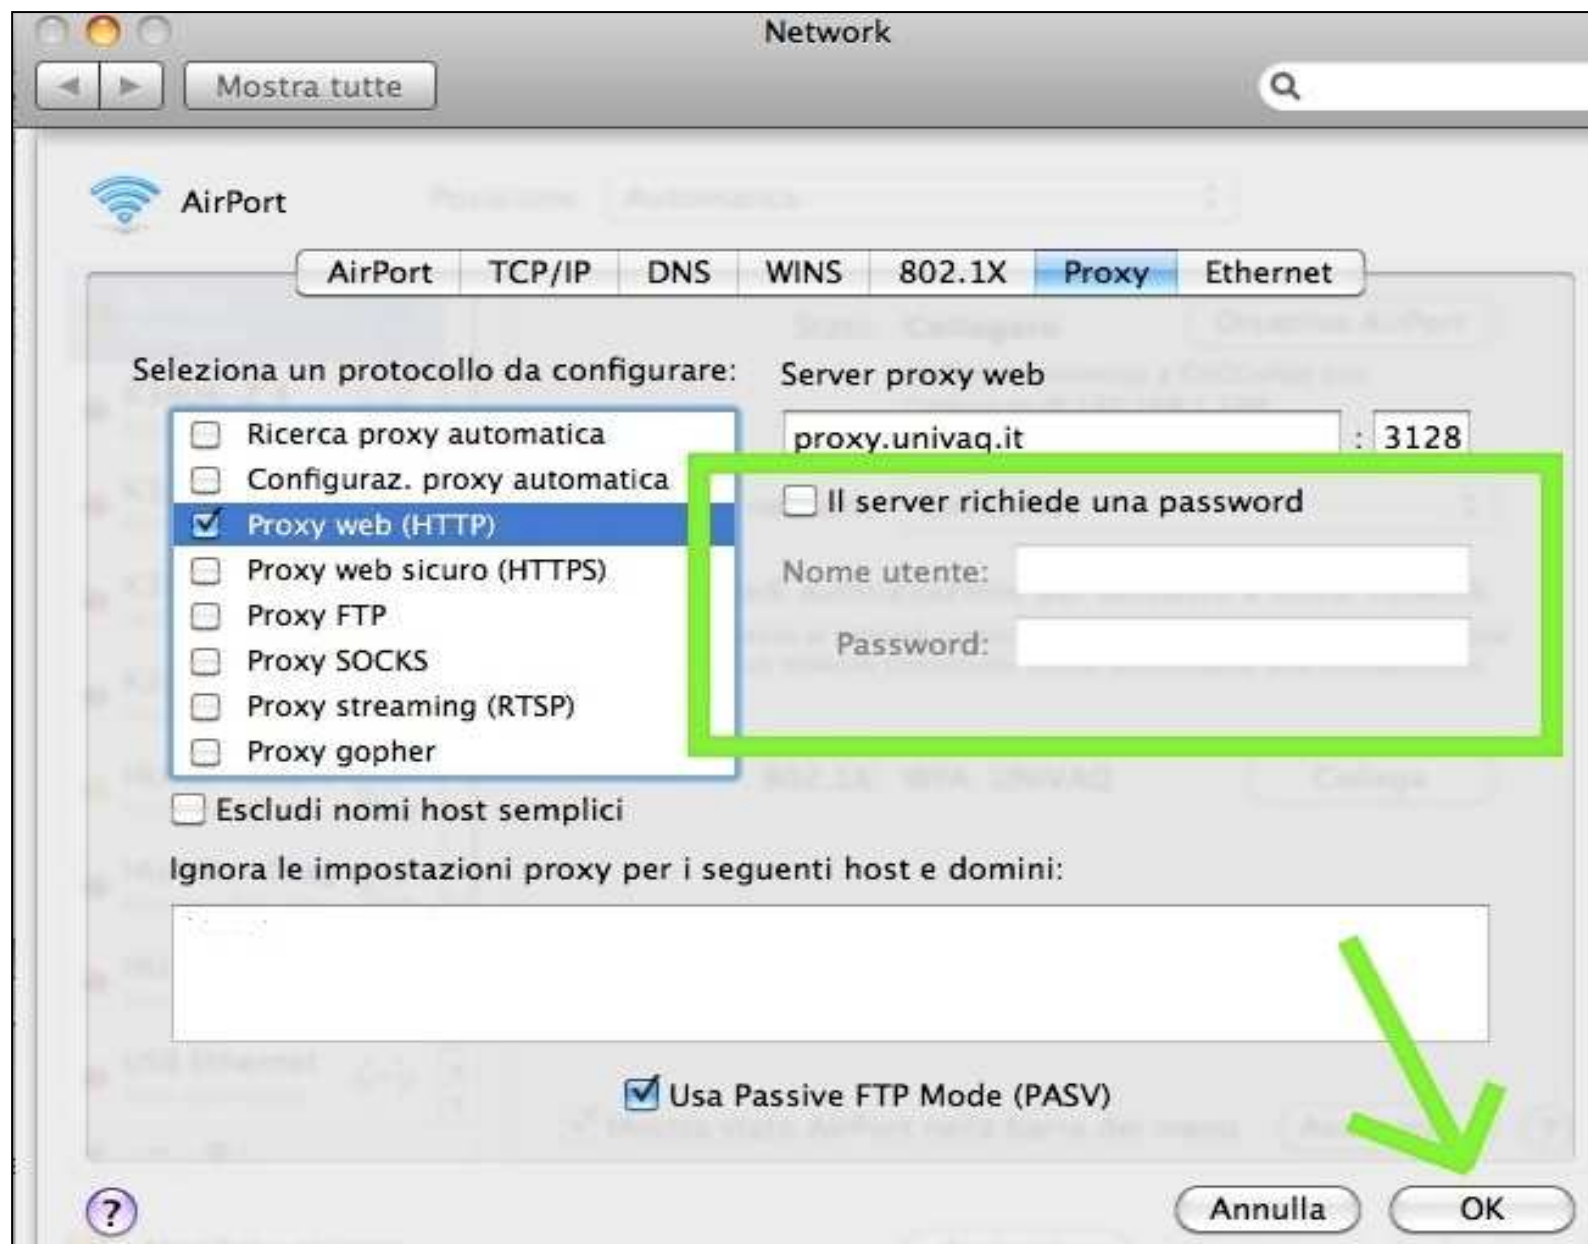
Network

Mostra tutte

AirPort

AirPort | TCP/IP | DNS | WINS | 802.1X | Proxy | Ethernet

Seleziona un protocollo da configurare:

Ricerca proxy automatica
Configuraz. proxy automatica
Proxy web (HTTP)
Proxy web sicuro (HTTPS)
Proxy FTP
Proxy SOCKS
Proxy streaming (RTSP)
Proxy gopher

Server proxy web

proxy.univaq.it : 3128

Il server richiede una password

Nome utente:

Password:

Escludi nomi host semplici

Ignora le impostazioni proxy per i seguenti host e domini:

Usa Passive FTP Mode (PASV)

?

Annulla

OK